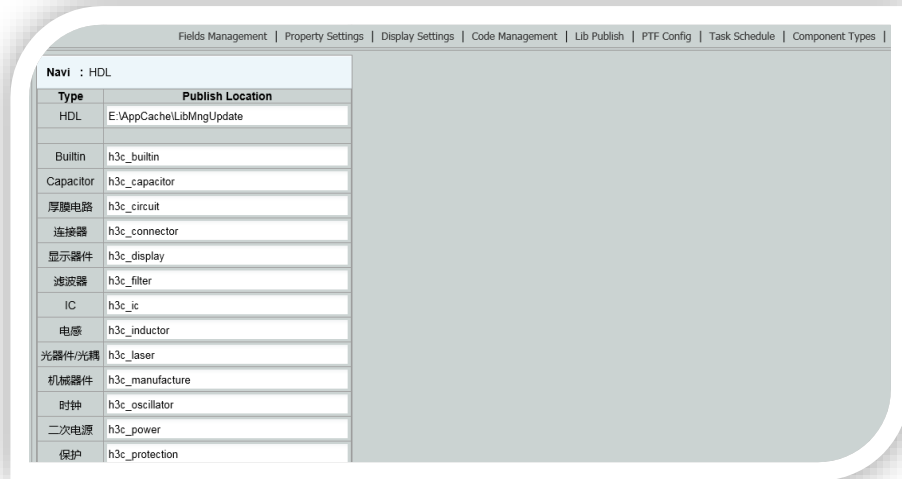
Fields Management | Property Settings | Display Settings | Code Management | Lib Publish | PTF Config | Task Schedule | Component Types |

Navi : HDL

| Type | Publish Location |
|---|---|
| HDL | E:\AppCache\LibMngUpdate |
| | |
| Builtin | h3c_builtin |
| Capacitor | h3c_capacitor |
| 厚膜电路 | h3c_circuit |
| 连接器 | h3c_connector |
| 显示器件 | h3c_display |
| 滤波器 | h3c_filter |
| IC | h3c_ic |
| 电感 | h3c_inductor |
| 光器件/光耦 | h3c_laser |
| 机械器件 | h3c_manufacture |
| 时钟 | h3c_oscillator |
| 二次电源 | h3c_power |
| 保护 | h3c_protection |